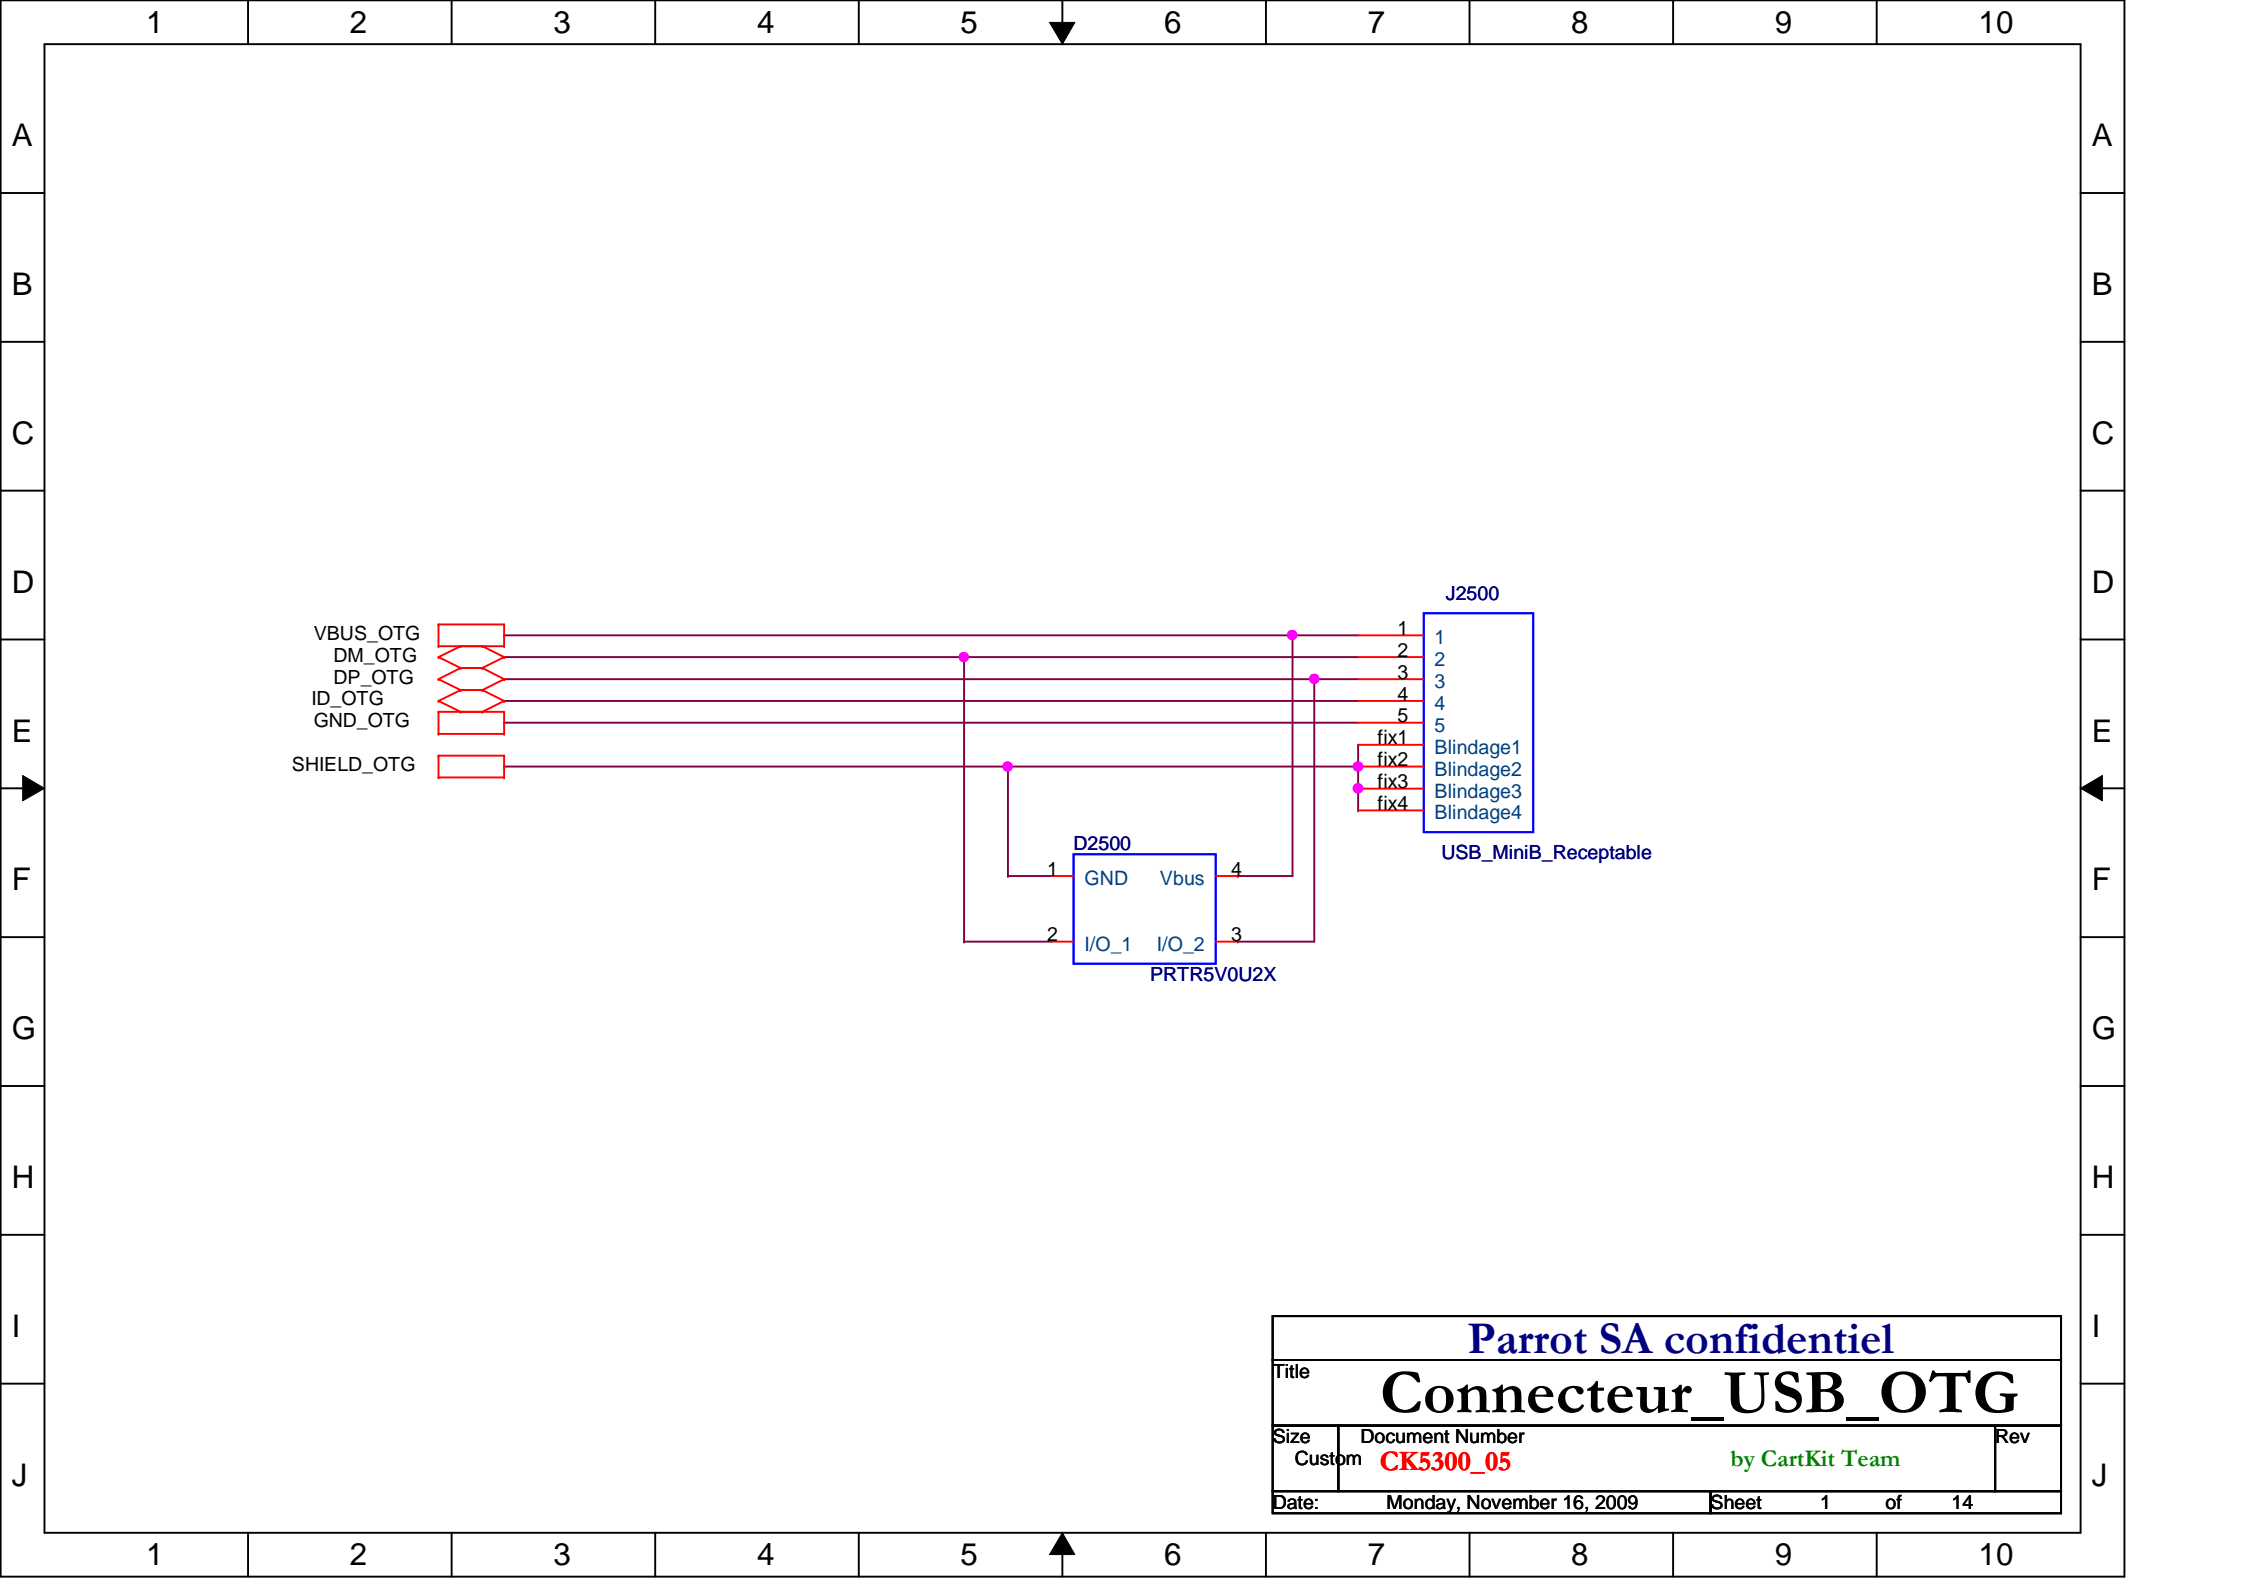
1 2 3 4 5 6 7 8 9 10

A B C D E F G H I J

J2500

VBUS_OTG
DM_OTG
DP_OTG
ID_OTG
GND_OTG

SHIELD_OTG

1
2
3
4
5
fix1
fix2
fix3
fix4

1
2
3
4
5
Blindage1
Blindage2
Blindage3
Blindage4

USB_MiniB_Receptable

D2500
1 GND Vbus 4
2 I/O_1 I/O_2 3
PRTR5V0U2X

A B C D E F G H I J

| Parrot SA confidentiel | | |
|---|---|---|
| Title Connecteur_USB_OTG | | |
| Size Custom | Document Number CK5300_05 by CartKit Team | Rev |
| Date: Monday, November 16, 2009 | Sheet 1 of 14 | |

1 2 3 4 5 6 7 8 9 10